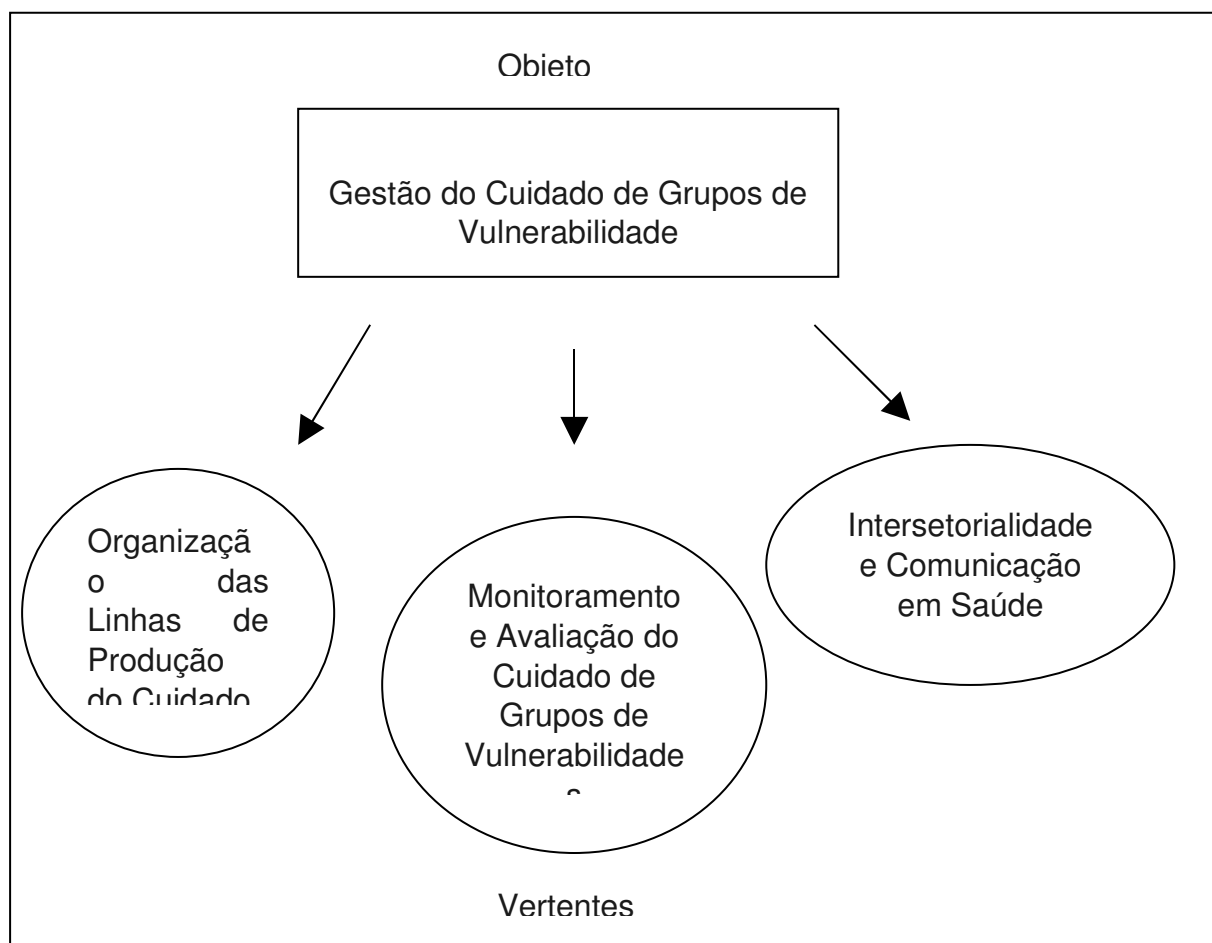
Objeto

Gestão do Cuidado de Grupos de Vulnerabilidade

Organização das Linhas de Produção do Cuidado

Monitoramento e Avaliação do Cuidado de Grupos de Vulnerabilidade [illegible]

Intersetorialidade e Comunicação em Saúde

Vertentes